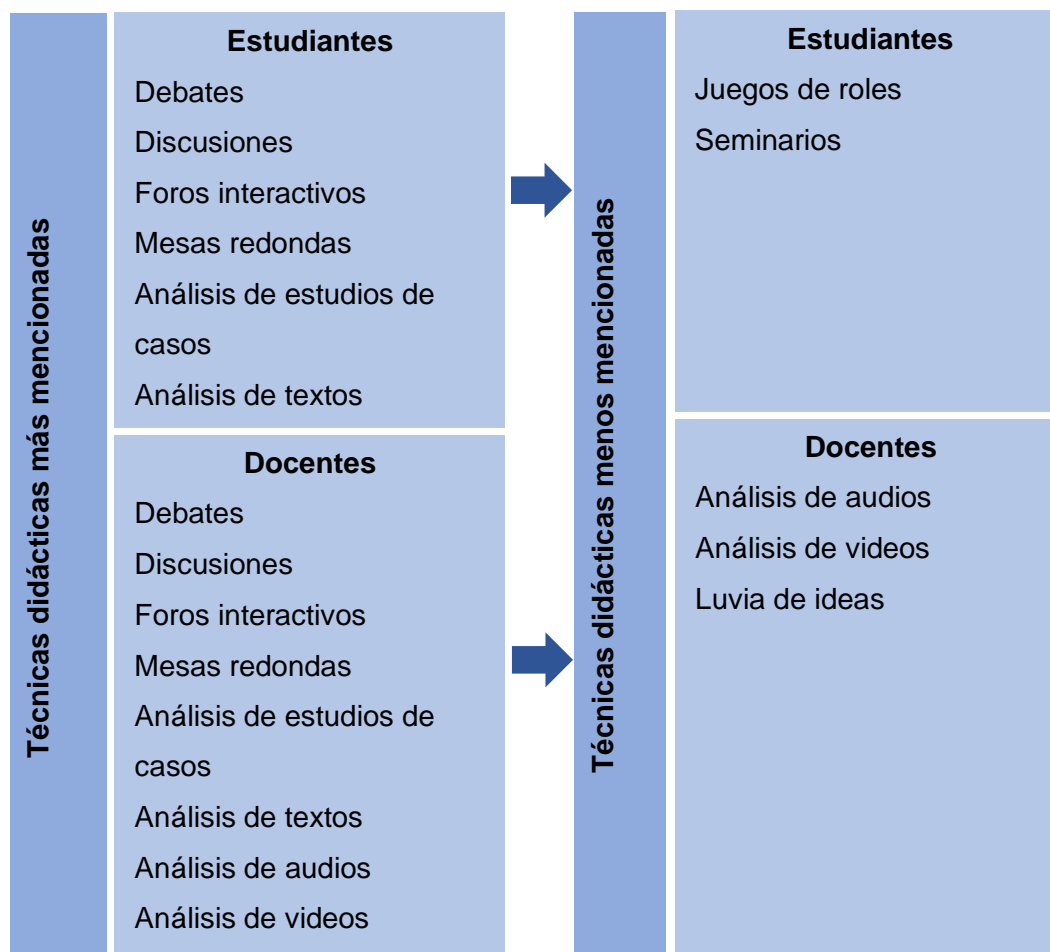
Técnicas didácticas más mencionadas

Estudiantes
Debates
Discusiones
Foros interactivos
Mesas redondas
Análisis de estudios de casos
Análisis de textos

Docentes
Debates
Discusiones
Foros interactivos
Mesas redondas
Análisis de estudios de casos
Análisis de textos
Análisis de audios
Análisis de videos

Técnicas didácticas menos mencionadas

Estudiantes
Juegos de roles
Seminarios

Docentes
Análisis de audios
Análisis de videos
Luvia de ideas